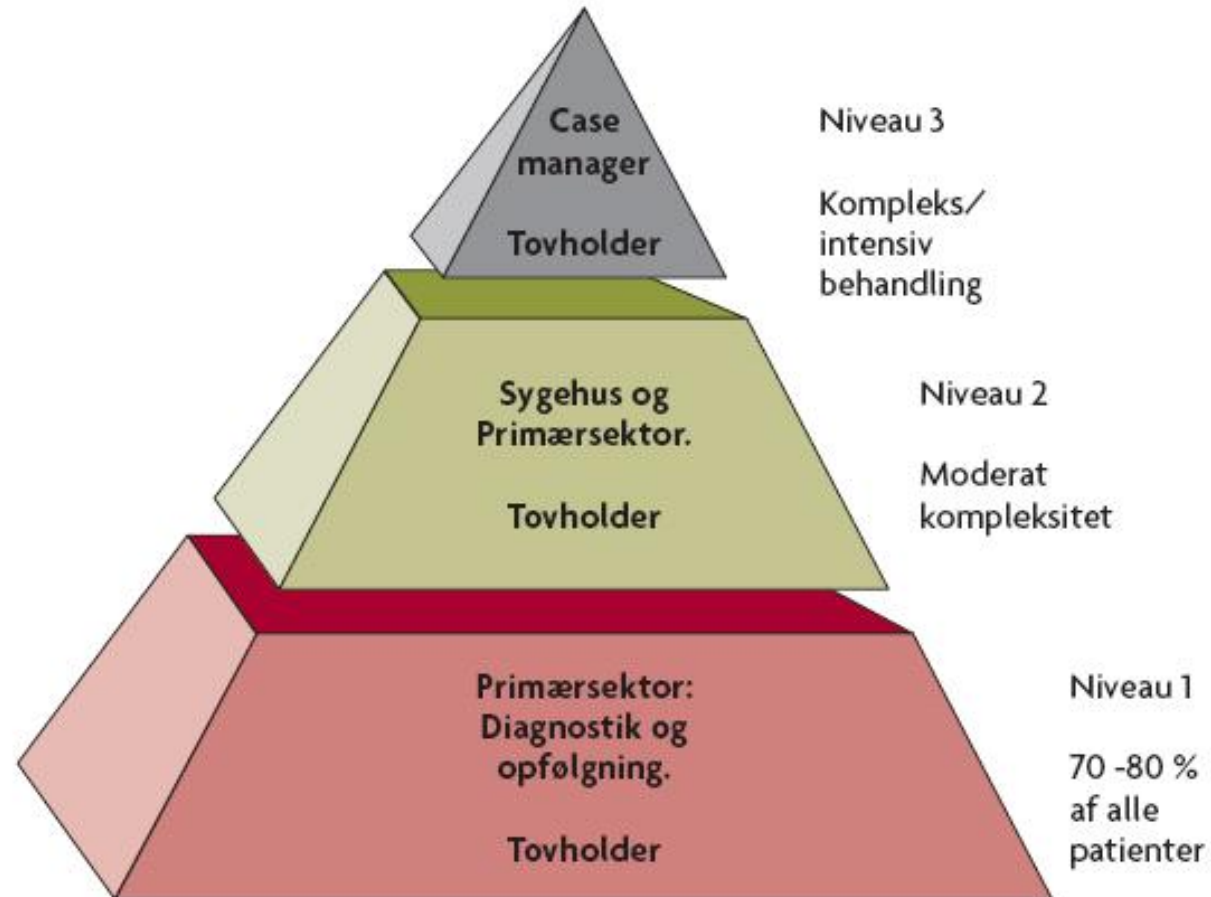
Case manager

Tovholder

Niveau 3

Kompleks/ intensiv behandling

Sygehus og Primærsektor.

Tovholder

Niveau 2

Moderat kompleksitet

Primærsektor: Diagnostik og opfølgning.

Tovholder

Niveau 1

70 -80 % af alle patienter